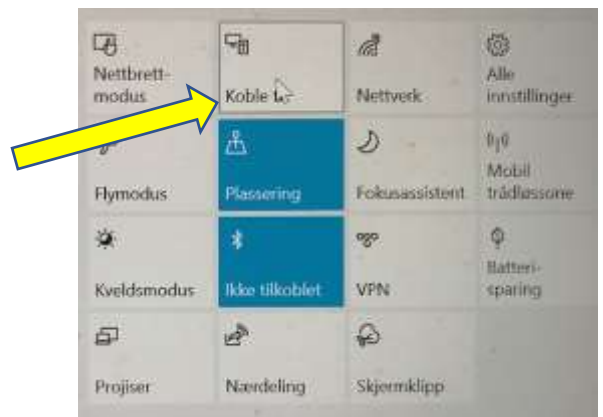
| | | | |
|---|---|---|---|
| Nettbrett-modus | Koble t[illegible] | Nettverk | Alle innstillinger |
| Flymodus | Plassering | Fokusassistent | Mobil trådløssone |
| Kveldsmodus | Ikke tilkoblet | VPN | Batteri-sparing |
| Projiser | Nærdeling | Skjermklipp | |